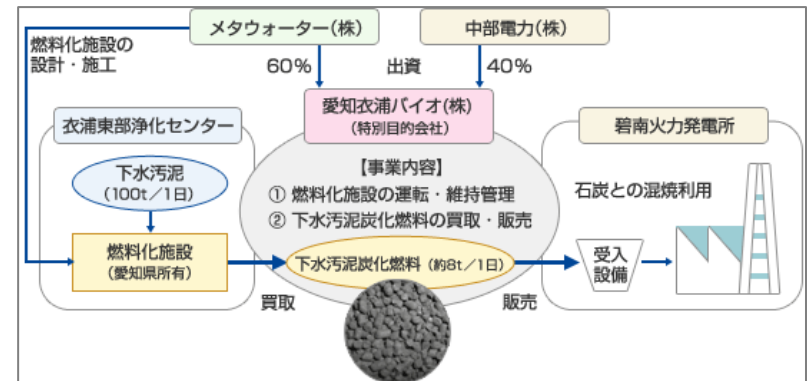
メタウォーター(株)

中部電力(株)

燃料化施設の設計・施工

60%

出資

40%

愛知衣浦バイオ(株)
(特別目的会社)

衣浦東部浄化センター

碧南火力発電所

下水汚泥
(100t/1日)

【事業内容】
① 燃料化施設の運転・維持管理
② 下水汚泥炭化燃料の買取・販売

石炭との混焼利用

燃料化施設
(愛知県所有)

下水汚泥炭化燃料 (約8t/1日)

受入設備

買取

販売